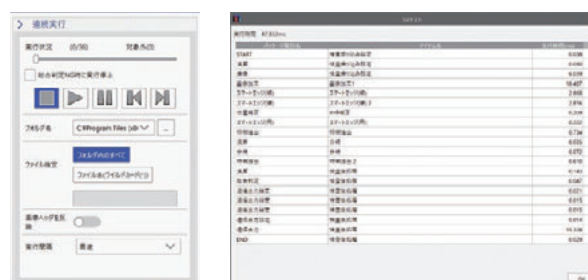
> 連続実行

実行状況 (0/90) 対象: 0/0

総合判定NG時に実行停止

フォルダ名 C:¥Program Files (x8 ...

ファイル指定 フォルダ内のすべて

ファイル名(ワイルドカード)

画像ヘッダ名表示

実行間隔 最速

実行時間 87.800ms

| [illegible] | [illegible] | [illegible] |
|---|---|---|
| START | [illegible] | 0.036 |
| 撮像 | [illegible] | 0.040 |
| 撮像 | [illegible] | 0.039 |
| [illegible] | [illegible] | 10.407 |
| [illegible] | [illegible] | 2.868 |
| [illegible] | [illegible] | 2.816 |
| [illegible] | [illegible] | 0.209 |
| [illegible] | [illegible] | 0.022 |
| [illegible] | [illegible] | 0.734 |
| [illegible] | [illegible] | 0.035 |
| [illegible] | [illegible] | 0.070 |
| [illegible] | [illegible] | 0.610 |
| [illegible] | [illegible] | 0.143 |
| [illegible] | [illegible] | 0.087 |
| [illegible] | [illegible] | 0.021 |
| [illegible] | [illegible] | 0.015 |
| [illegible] | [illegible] | 0.015 |
| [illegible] | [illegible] | 0.014 |
| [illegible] | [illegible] | 15.336 |
| END | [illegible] | 0.029 |